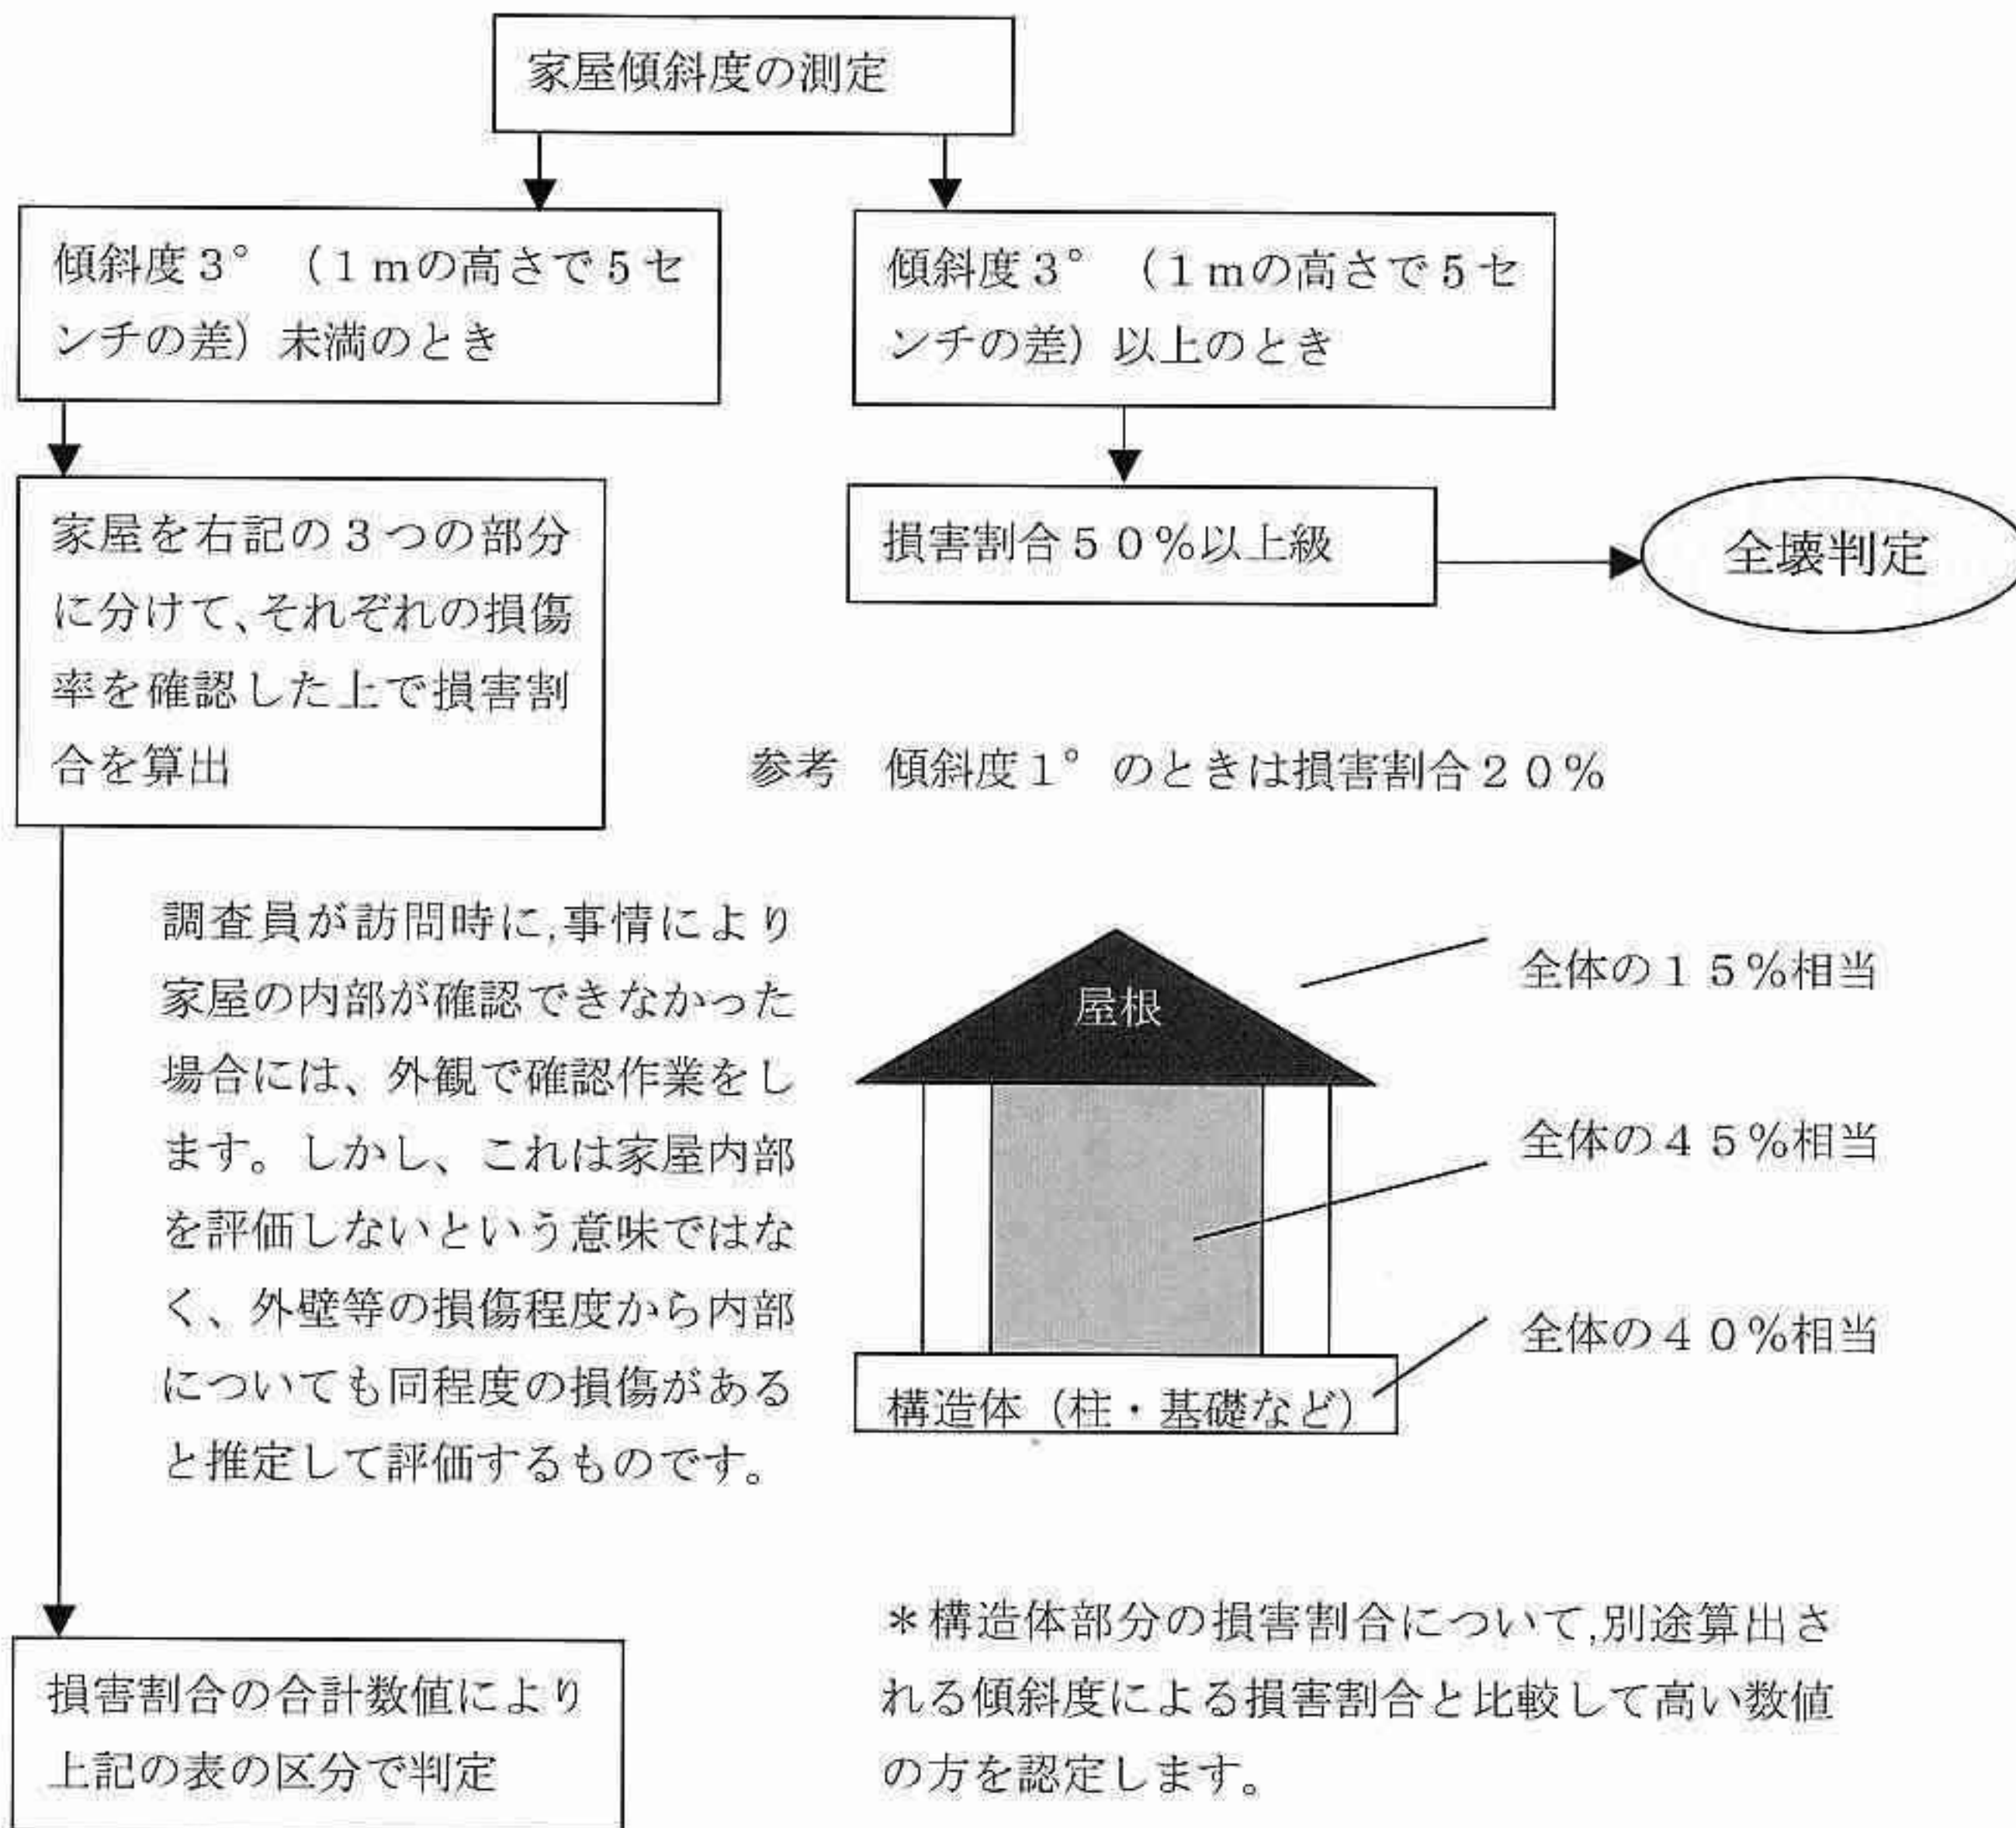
家屋傾斜度の測定

傾斜度３°（１ｍの高さで５センチの差）未満のとき

傾斜度３°（１ｍの高さで５センチの差）以上のとき

家屋を右記の３つの部分に分けて､それぞれの損傷率を確認した上で損害割合を算出

損害割合５０％以上級

全壊判定

参考　傾斜度１°のときは損害割合２０％

調査員が訪問時に,事情により家屋の内部が確認できなかった場合には、外観で確認作業をします。しかし、これは家屋内部を評価しないという意味ではなく、外壁等の損傷程度から内部についても同程度の損傷があると推定して評価するものです。

屋根

全体の１５％相当

全体の４５％相当

全体の４０％相当

構造体（柱・基礎など）

損害割合の合計数値により上記の表の区分で判定

＊構造体部分の損害割合について,別途算出される傾斜度による損害割合と比較して高い数値の方を認定します。